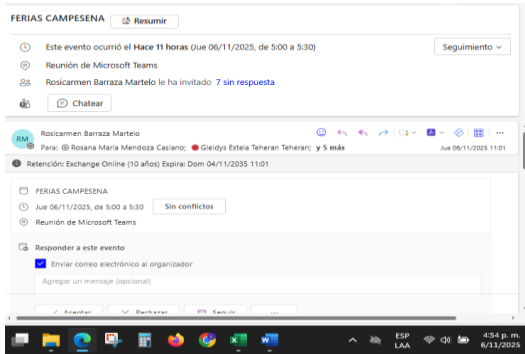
FERIAS CAMPESENA Resumir

Este evento ocurrió el Hace 11 horas (Jue 06/11/2025, de 5:00 a 5:30)

Seguimiento

Reunión de Microsoft Teams

Roscarmen Barraza Martelo le ha invitado 7 sin respuesta

Chatear

RM

Roscarmen Barraza Martelo

Para: Rosana María Mendoza Casiano; Gleidys Estela Teheran Teheran; y 5 más

Jue 06/11/2025 11:01

Retención: Exchange Online (10 años) Expira: Dom 04/11/2035 11:01

FERIAS CAMPESENA

Jue 06/11/2025, de 5:00 a 5:30

Sin conflictos

Reunión de Microsoft Teams

Responder a este evento

Enviar correo electrónico al organizador

Agregar un mensaje (opcional)

Aceptar

Rechazar

Seguir

...

ESP LAA

4:54 p. m. 6/11/2025